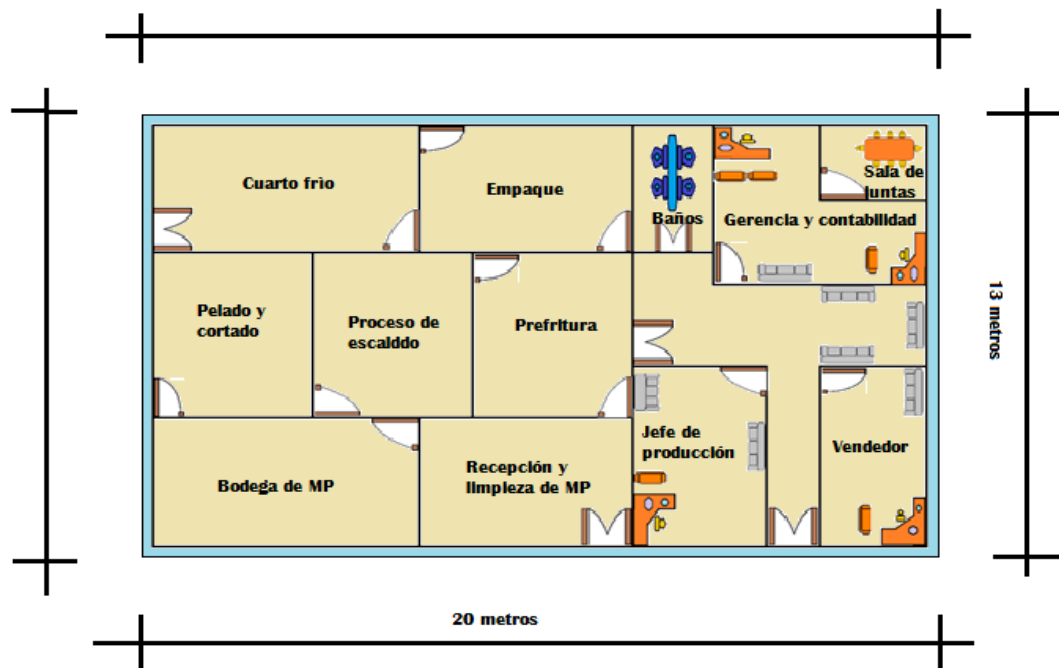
Cuarto frio

Empaque

Baños

Sala de juntas

Gerencia y contabilidad

Pelado y cortado

Proceso de escaldido

Prefritura

13 metros

Jefe de producción

Vendedor

Bodega de MP

Recepción y limpieza de MP

20 metros